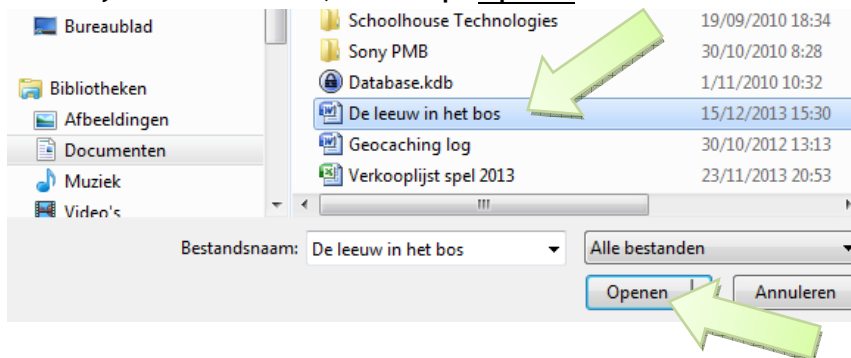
Bureaublad
Bibliotheken
Afbeeldingen
Documenten
Muziek
Video's

| | |
|---|---|
| Schoolhouse Technologies | 19/09/2010 18:34 |
| Sony PMB | 30/10/2010 8:28 |
| Database.kdb | 1/11/2010 10:32 |
| De leeuw in het bos | 15/12/2013 15:30 |
| Geocaching log | 30/10/2012 13:13 |
| Verkooplijst spel 2013 | 23/11/2013 20:53 |

Bestandsnaam: De leeuw in het bos
Alle bestanden
Openen
Annuleren